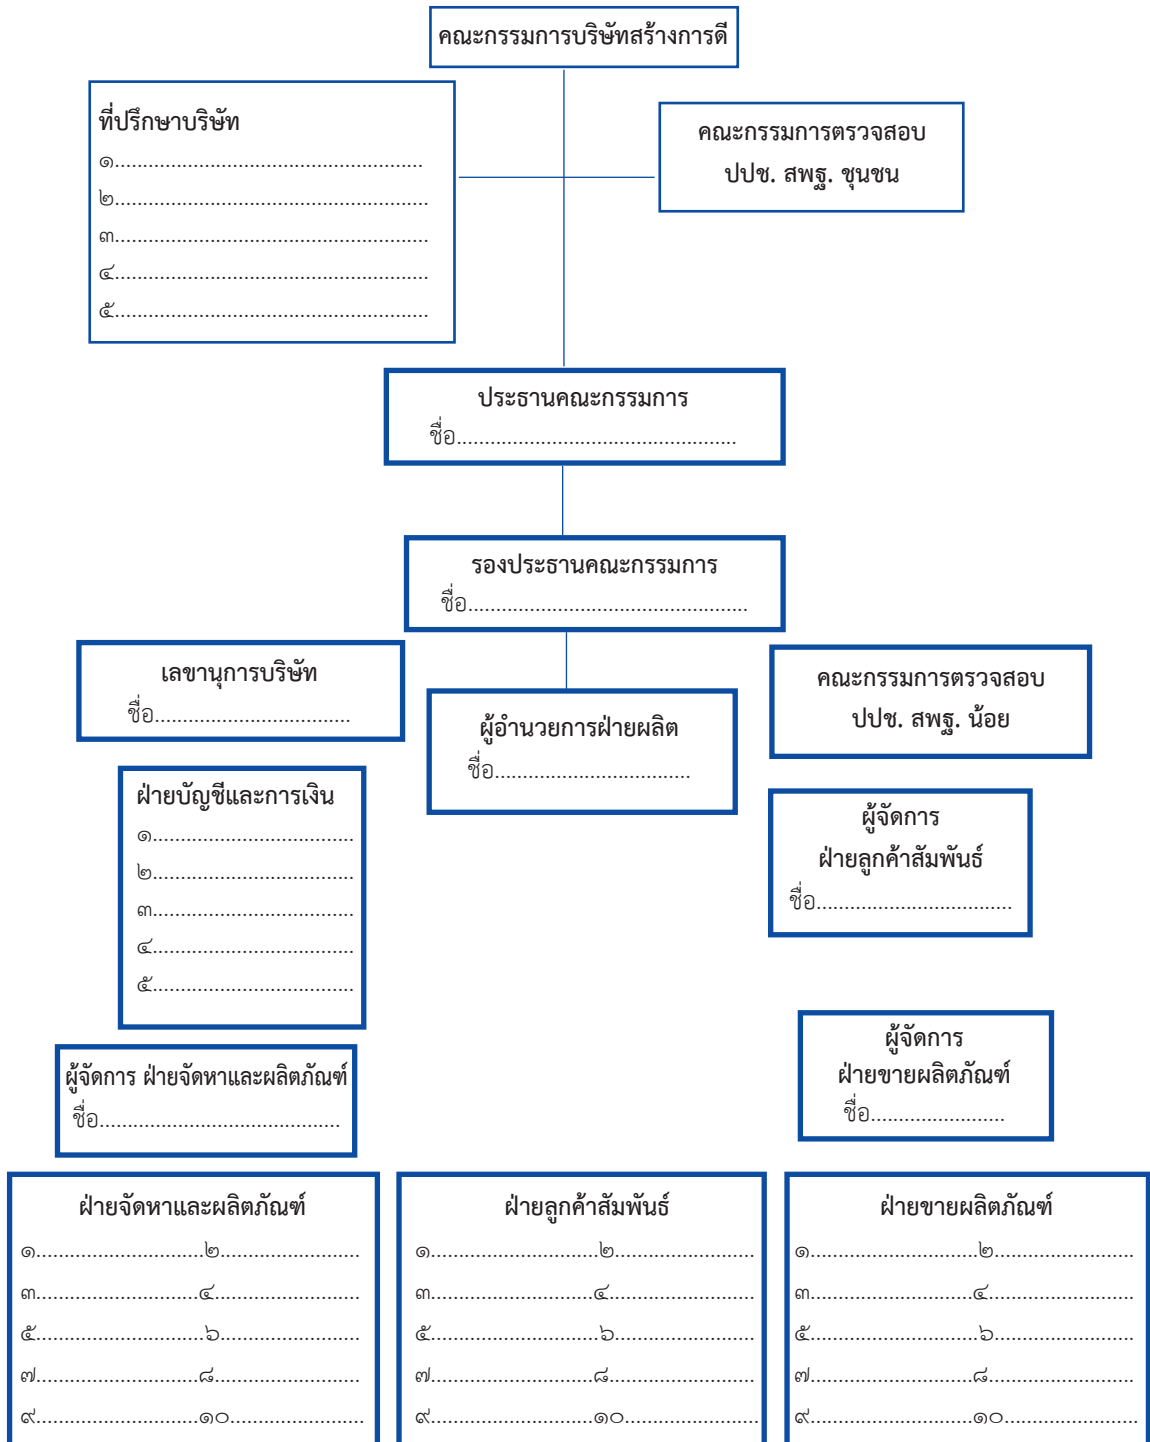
คณะกรรมการบริษัทสร้างการดี

ที่ปรึกษาบริษัท
๑...........................................................
๒...........................................................
๓...........................................................
๔...........................................................
๕...........................................................

คณะกรรมการตรวจสอบ
ปปช. สพฐ. ชุนชน

ประธานคณะกรรมการ
ชื่อ.....................................................

รองประธานคณะกรรมการ
ชื่อ.....................................................

เลขานุการบริษัท
ชื่อ....................................

ผู้อำนวยการฝ่ายผลิต
ชื่อ....................................

คณะกรรมการตรวจสอบ
ปปช. สพฐ. น้อย

ฝ่ายบัญชีและการเงิน
๑....................................
๒....................................
๓....................................
๔....................................
๕....................................

ผู้จัดการ
ฝ่ายลูกค้าสัมพันธ์
ชื่อ....................................

ผู้จัดการ ฝ่ายจัดหาและผลิตภัณฑ์
ชื่อ.............................................

ผู้จัดการ
ฝ่ายขายผลิตภัณฑ์
ชื่อ.........................

ฝ่ายจัดหาและผลิตภัณฑ์
๑..............................๒..........................
๓..............................๔..........................
๕..............................๖..........................
๗..............................๘..........................
๙..............................๑๐..........................

ฝ่ายลูกค้าสัมพันธ์
๑..............................๒..........................
๓..............................๔..........................
๕..............................๖..........................
๗..............................๘..........................
๙..............................๑๐..........................

ฝ่ายขายผลิตภัณฑ์
๑..............................๒..........................
๓..............................๔..........................
๕..............................๖..........................
๗..............................๘..........................
๙..............................๑๐..........................